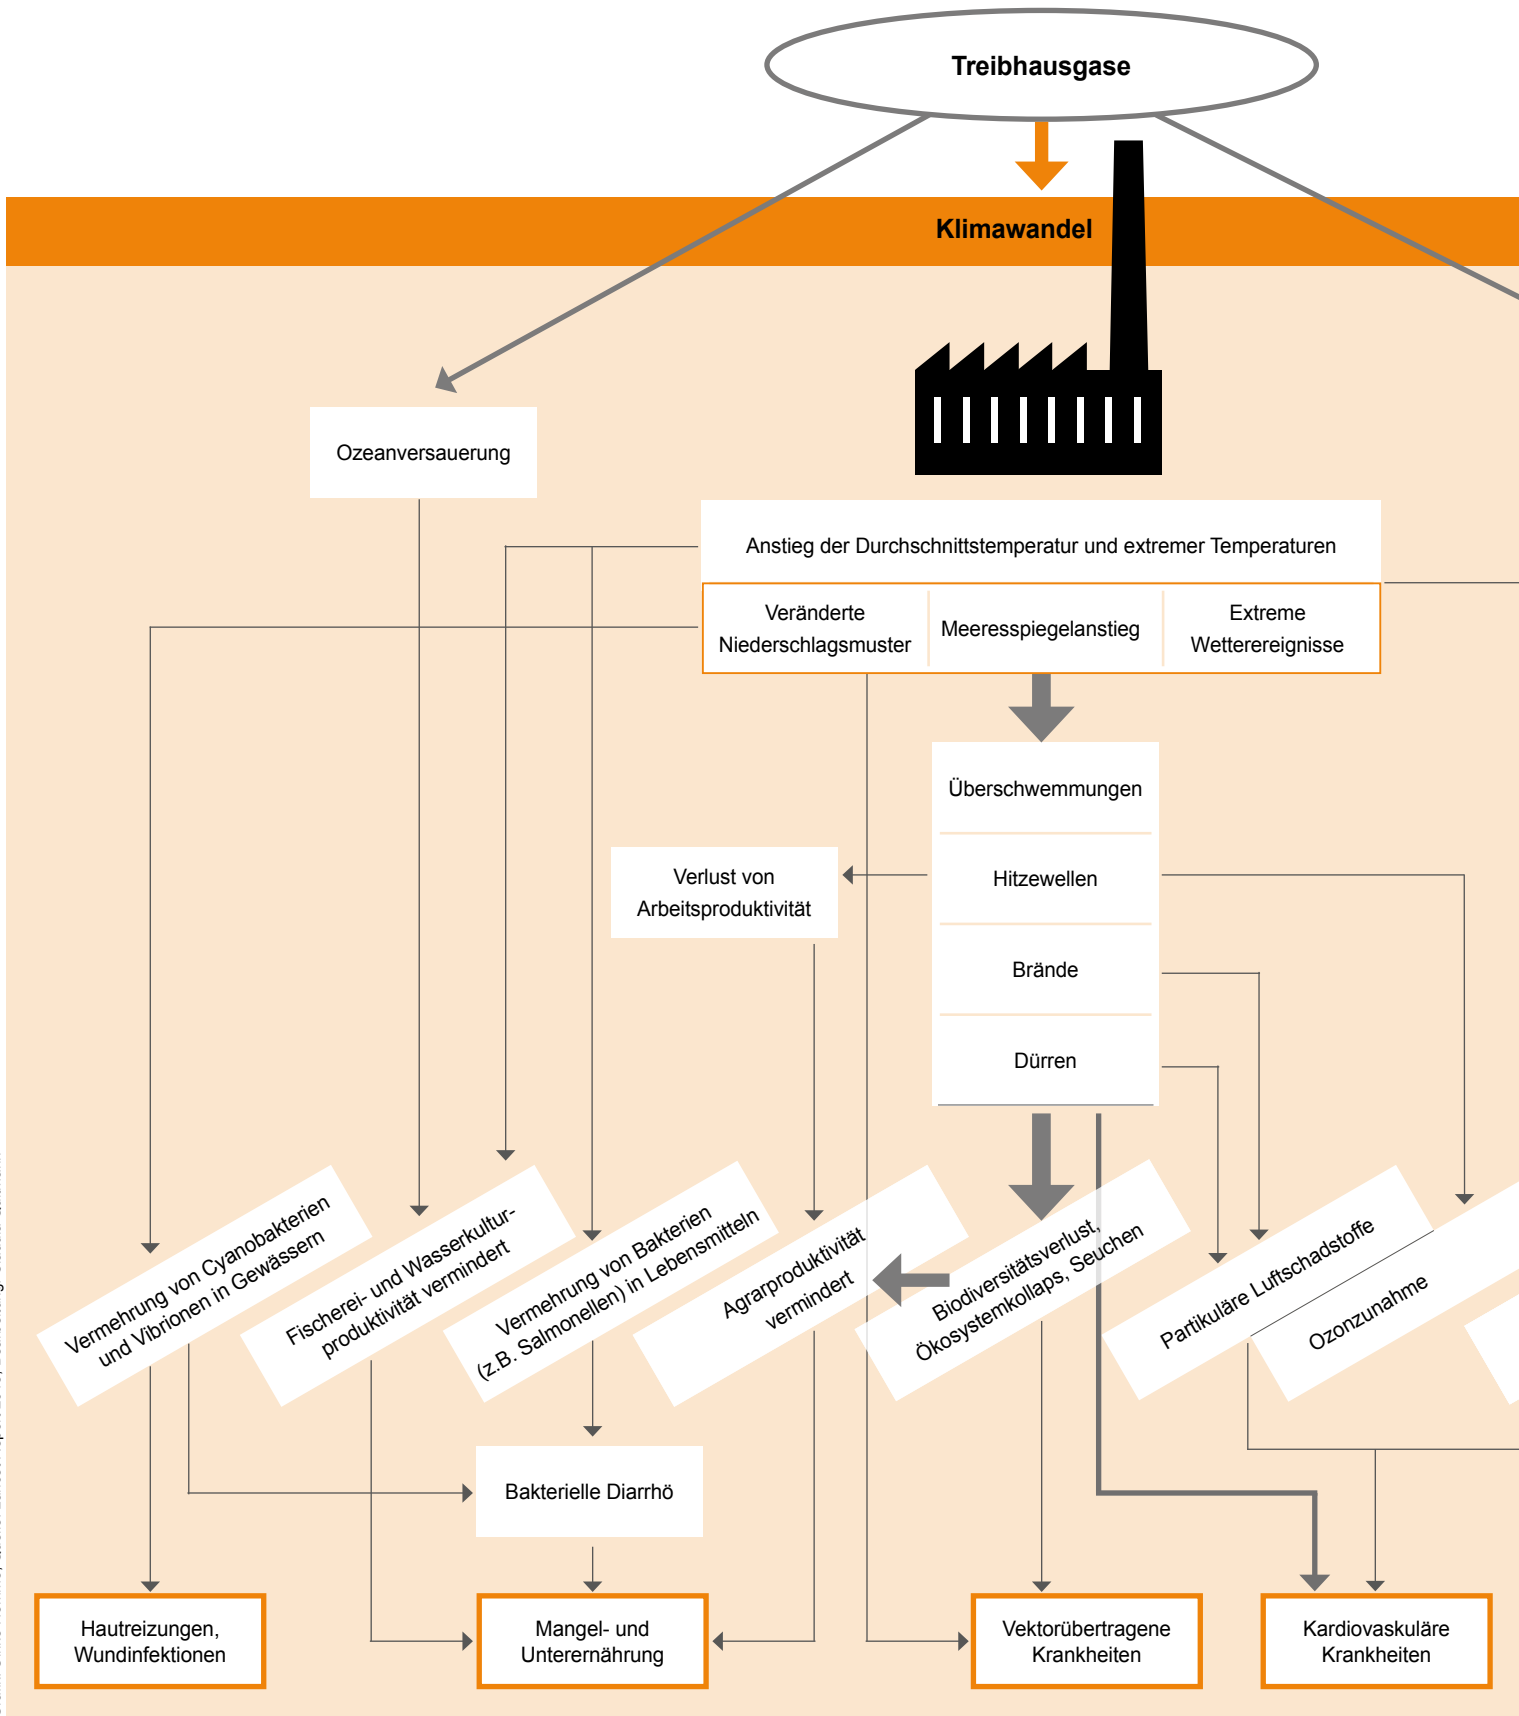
Treibhausgase

Klimawandel

Ozeanversauerung

Anstieg der Durchschnittstemperatur und extremer Temperaturen

Veränderte Niederschlagsmuster

Meeresspiegelanstieg

Extreme Wetterereignisse

Überschwemmungen

Hitzewellen

Brände

Dürren

Verlust von Arbeitsproduktivität

Vermehrung von Cyanobakterien und Vibrionen in Gewässern

Fischerei- und Wasserkulturproduktivität vermindert

Vermehrung von Bakterien (z.B. Salmonellen) in Lebensmitteln

Agrarproduktivität vermindert

Biodiversitätsverlust, Ökosystemkollaps, Seuchen

Partikuläre Luftschadstoffe

Ozonzunahme

Bakterielle Diarrhö

Hautreizungen, Wundinfektionen

Mangel- und Unterernährung

Vektorübertragene Krankheiten

Kardiovaskuläre Krankheiten